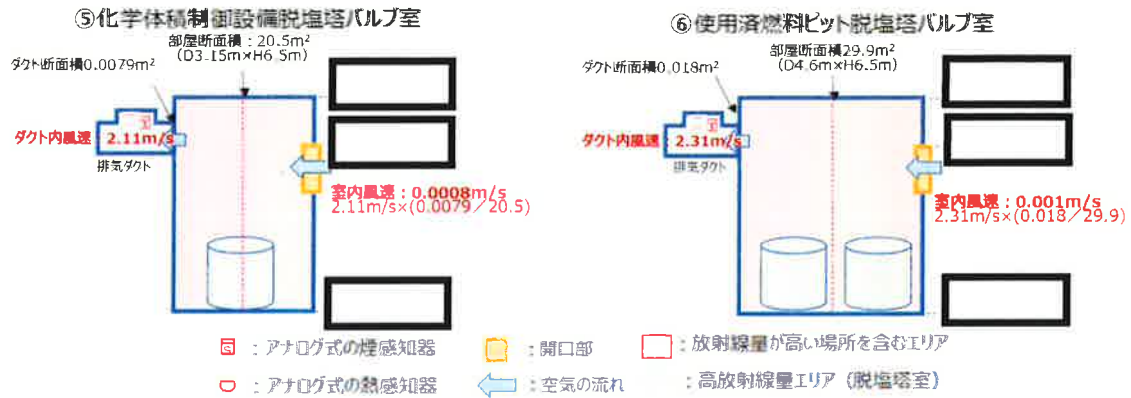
⑤化学体積制御設備脱塩塔バルブ室

部屋断面積：20.5m²
（D3.15m×H6.5m）

ダクト断面積0.0079m²

ダクト内風速：2.11m/s

排気ダクト

室内風速：0.0008m/s
2.11m/s×(0.0079／20.5)

⑥使用済燃料ピット脱塩塔バルブ室

部屋断面積29.9m²
（D4.6m×H6.5m）

ダクト断面積0.018m²

ダクト内風速：2.31m/s

排気ダクト

室内風速：0.001m/s
2.31m/s×(0.018／29.9)

：アナログ式の煙感知器

：アナログ式の熱感知器

：開口部

：空気の流れ

：放射線量が高い場所を含むエリア

：高放射線量エリア（脱塩塔室）